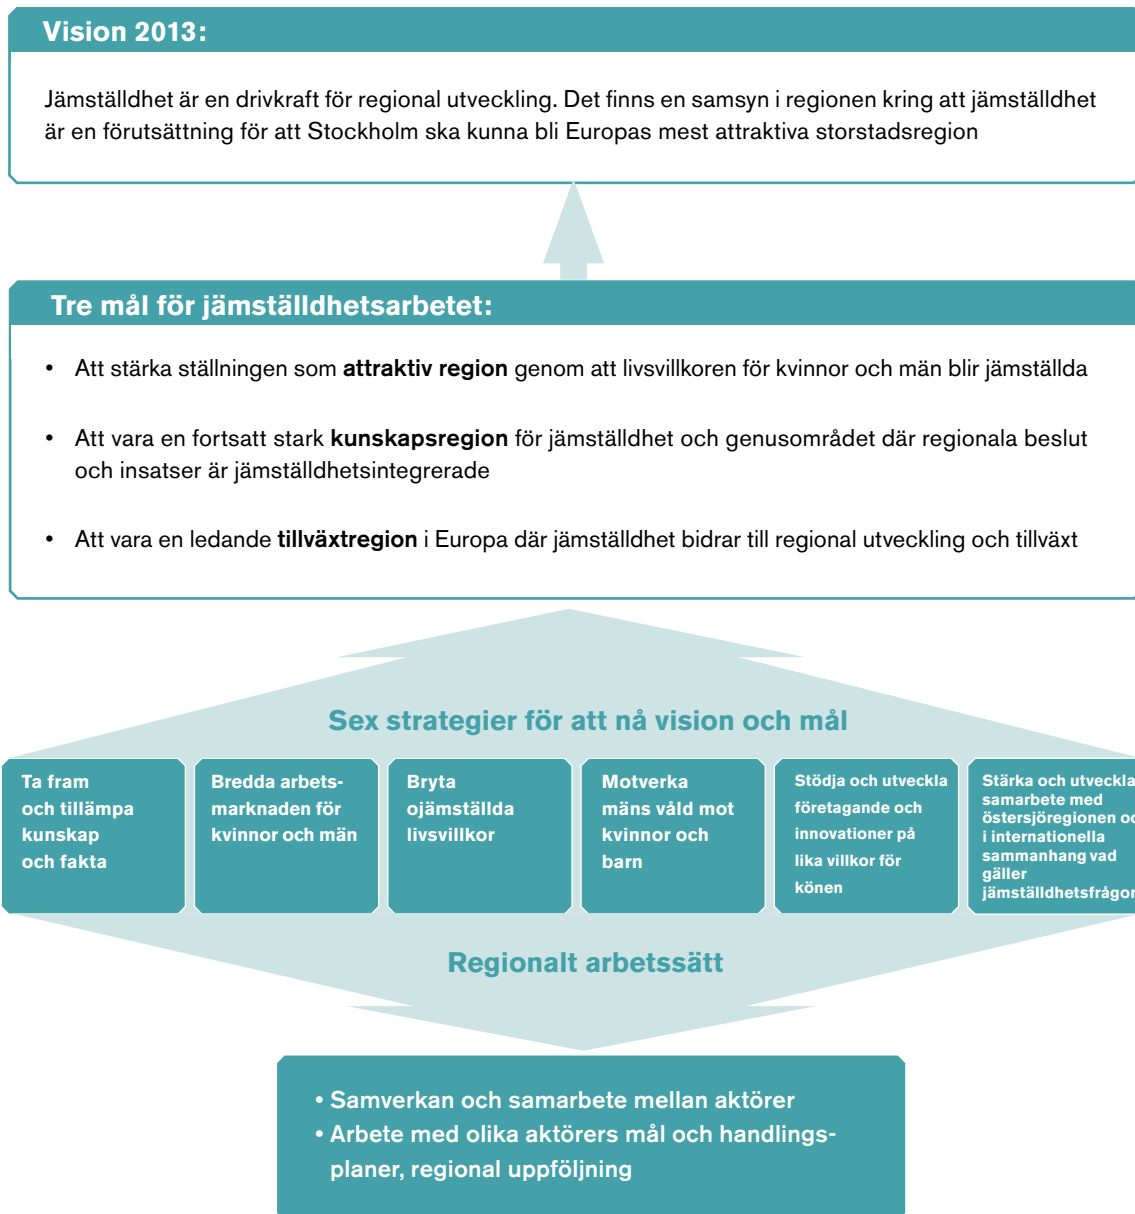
Vision 2013:

Jämställdhet är en drivkraft för regional utveckling. Det finns en samsyn i regionen kring att jämställdhet är en förutsättning för att Stockholm ska kunna bli Europas mest attraktiva storstadsregion

Tre mål för jämställdhetsarbetet:

- Att stärka ställningen som **attraktiv region** genom att livsvillkoren för kvinnor och män blir jämställda
- Att vara en fortsatt stark **kunskapsregion** för jämställdhet och genusområdet där regionala beslut och insatser är jämställdhetsintegrerade
- Att vara en ledande **tillväxtregion** i Europa där jämställdhet bidrar till regional utveckling och tillväxt

Sex strategier för att nå vision och mål

Ta fram och tillämpa kunskap och fakta

Bredda arbetsmarknaden för kvinnor och män

Bryta ojämställda livsvillkor

Motverka mäns våld mot kvinnor och barn

Stödja och utveckla företagande och innovationer på lika villkor för könen

Stärka och utveckla samarbete med östersjöregionen o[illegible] i internationella sammanhang vad gäller jämställdhetsfrågor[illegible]

Regionalt arbetssätt

• Samverkan och samarbete mellan aktörer
• Arbete med olika aktörers mål och handlingsplaner, regional uppföljning